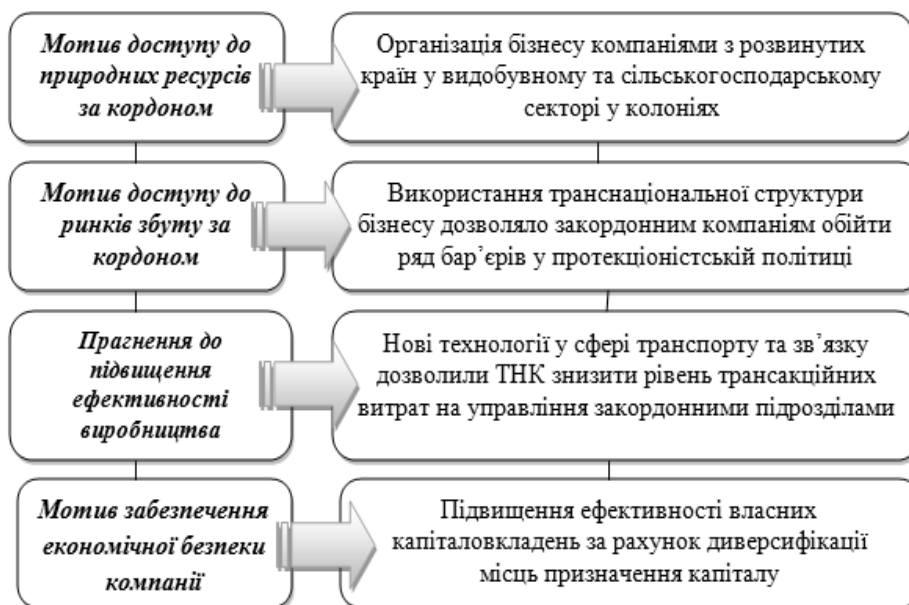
Мотив доступу до природних ресурсів за кордоном

Організація бізнесу компаніями з розвинутих країн у видобувному та сільськогосподарському секторі у колоніях

Мотив доступу до ринків збуту за кордоном

Використання транснаціональної структури бізнесу дозволяло закордонним компаніям обійти ряд бар'єрів у протекціоністській політиці

Прагнення до підвищення ефективності виробництва

Нові технології у сфері транспорту та зв'язку дозволили ТНК знизити рівень трансакційних витрат на управління закордонними підрозділами

Мотив забезпечення економічної безпеки компанії

Підвищення ефективності власних капіталовкладень за рахунок диверсифікації місць призначення капіталу